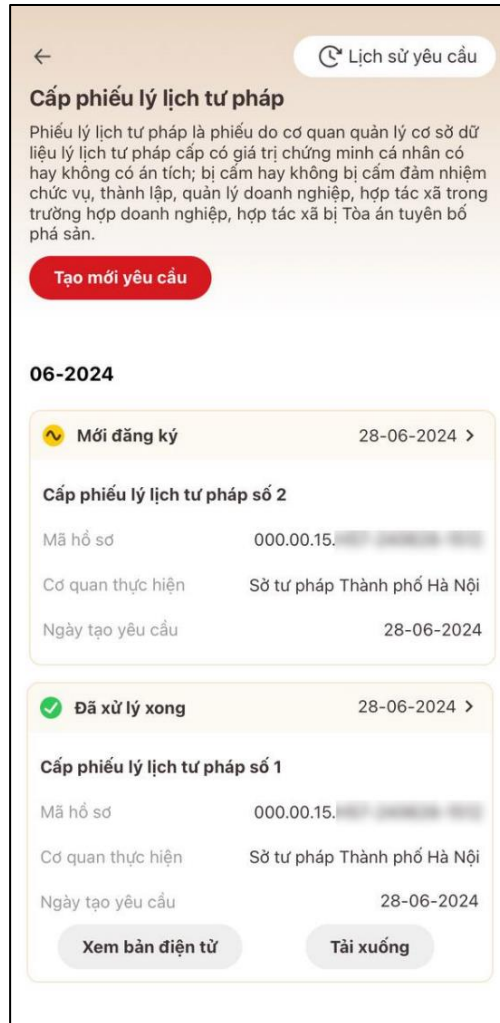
←

Lịch sử yêu cầu

Cấp phiếu lý lịch tư pháp

Phiếu lý lịch tư pháp là phiếu do cơ quan quản lý cơ sở dữ liệu lý lịch tư pháp cấp có giá trị chứng minh cá nhân có hay không có án tích; bị cấm hay không bị cấm đảm nhiệm chức vụ, thành lập, quản lý doanh nghiệp, hợp tác xã trong trường hợp doanh nghiệp, hợp tác xã bị Tòa án tuyên bố phá sản.

Tạo mới yêu cầu

06-2024

Mới đăng ký 28-06-2024 >

Cấp phiếu lý lịch tư pháp số 2

Mã hồ sơ 000.00.15.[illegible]

Cơ quan thực hiện Sở tư pháp Thành phố Hà Nội

Ngày tạo yêu cầu 28-06-2024

Đã xử lý xong 28-06-2024 >

Cấp phiếu lý lịch tư pháp số 1

Mã hồ sơ 000.00.15.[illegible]

Cơ quan thực hiện Sở tư pháp Thành phố Hà Nội

Ngày tạo yêu cầu 28-06-2024

Xem bản điện tử

Tải xuống